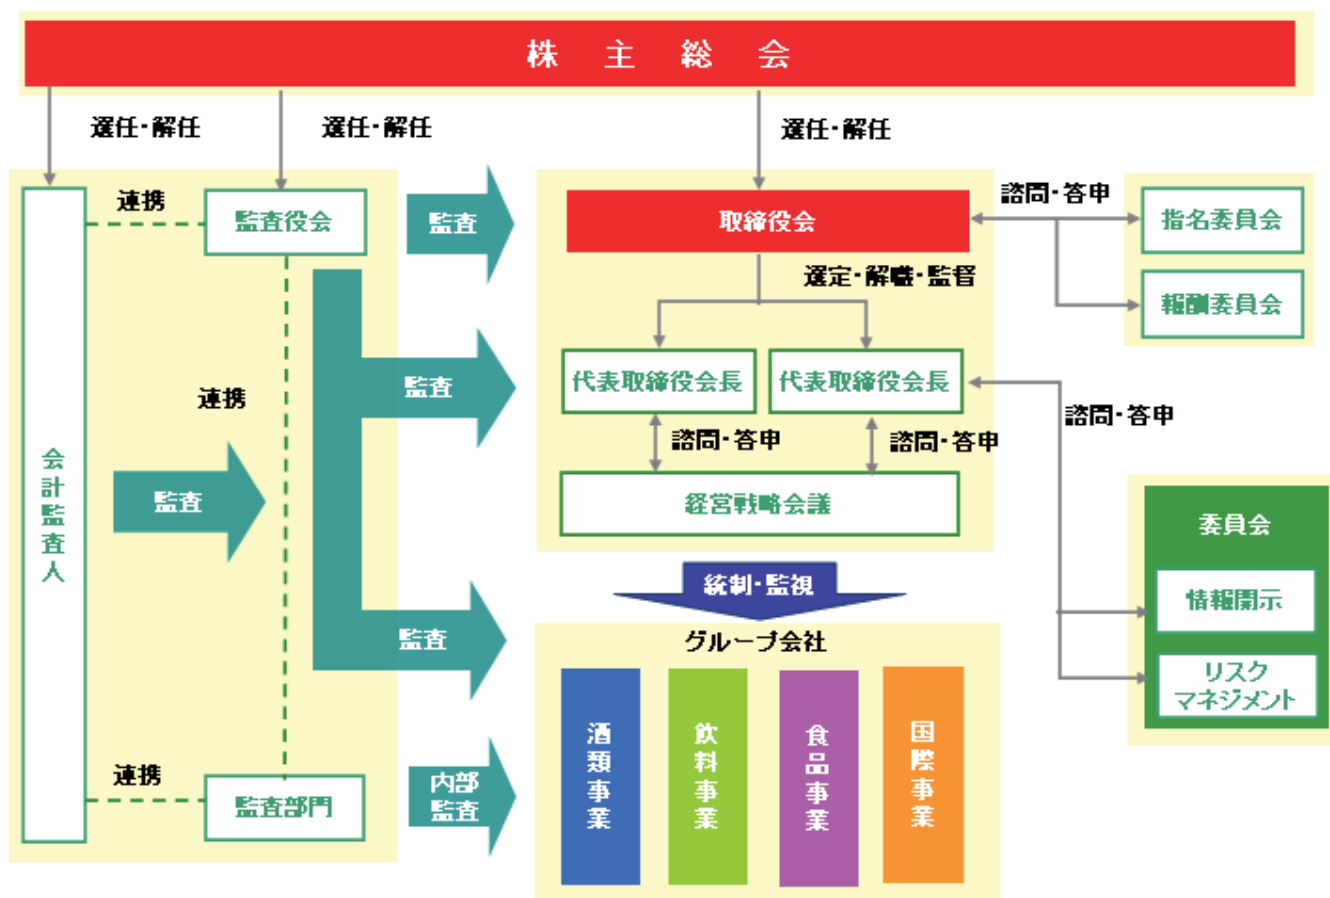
株 主 総 会

選任・解任

選任・解任

選任・解任

連携

監査役会

監査

取締役会

諮問・答申

指名委員会

選定・解職・監督

報酬委員会

連携

監査

代表取締役会長

代表取締役会長

諮問・答申

会計監査人

監査

諮問・答申

諮問・答申

経営戦略会議

委員会

統制・監視

情報開示

監査

グループ会社

リスクマネジメント

酒類事業

飲料事業

食品事業

国際事業

連携

監査部門

内部監査